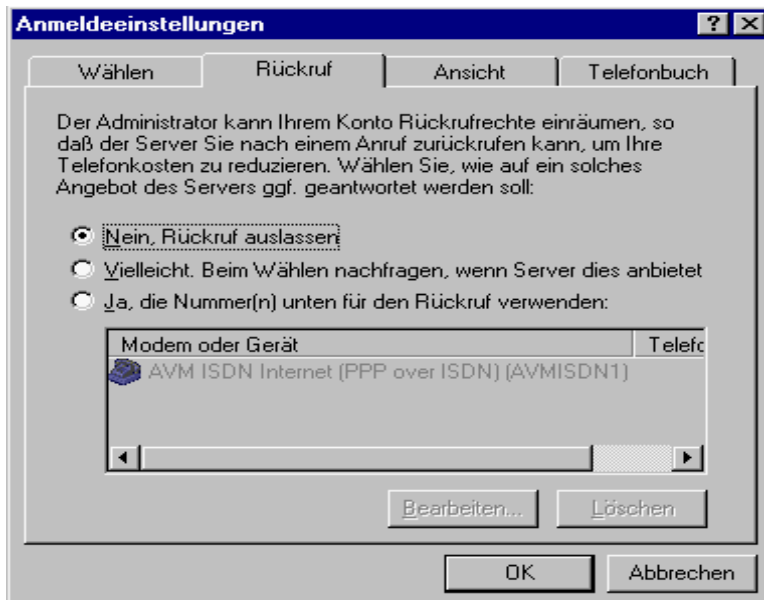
Anmeldeeinstellungen

?

Wählen | Rückruf | Ansicht | Telefonbuch

Der Administrator kann Ihrem Konto Rückrufrechte einräumen, so daß der Server Sie nach einem Anruf zurückrufen kann, um Ihre Telefonkosten zu reduzieren. Wählen Sie, wie auf ein solches Angebot des Servers ggf. geantwortet werden soll:

Nein, Rückruf auslassen

Vielleicht. Beim Wählen nachfragen, wenn Server dies anbietet

Ja, die Nummer(n) unten für den Rückruf verwenden:

| Modem oder Gerät | Telefo |
|---|---|
| AVM ISDN Internet (PPP over ISDN) (AVMISDN1) | |

Bearbeiten... Löschen

OK Abbrechen